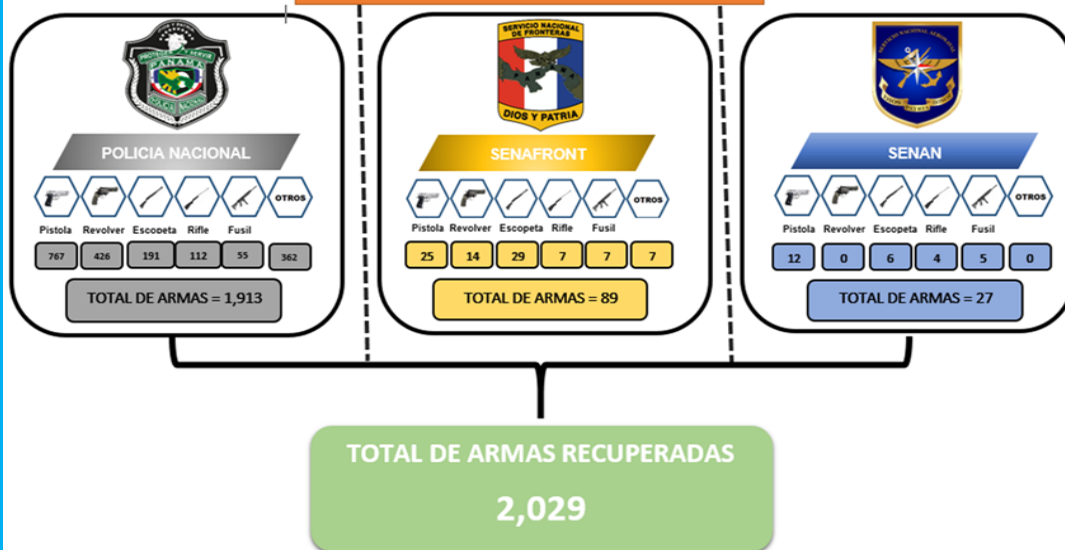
PANAMA

POLICIA NACIONAL

OTROS

Pistola Revolver Escopeta Rifle Fusil

767 426 191 112 55 362

TOTAL DE ARMAS = 1,913

SERVICIO NACIONAL DE FRONTERAS

DIOS Y PATRIA

SENAFRONT

OTROS

Pistola Revolver Escopeta Rifle Fusil

25 14 29 7 7 7

TOTAL DE ARMAS = 89

SENAN

OTROS

Pistola Revolver Escopeta Rifle Fusil

12 0 6 4 5 0

TOTAL DE ARMAS = 27

TOTAL DE ARMAS RECUPERADAS

2,029